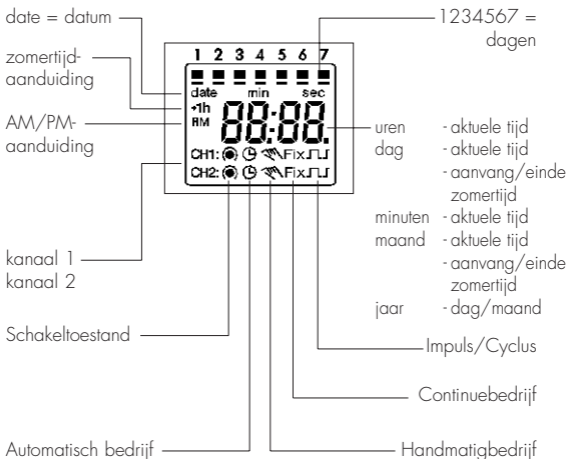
date = datum

1234567 = dagen

zomertijd-aanduiding

AM/PM-aanduiding

1 2 3 4 5 6 7

date min sec

+1h

AM

88:88.

CH1:

Fix

CH2:

Fix

uren - aktuele tijd
dag - aktuele tijd
- aanvang/einde zomertijd
minuten - aktuele tijd
maand - aktuele tijd
- aanvang/einde zomertijd
jaar - dag/maand

kanaal 1
kanaal 2

Schakeltoestand

Impuls/Cyclus

Continuebedrijf

Automatisch bedrijf

Handmatigbedrijf